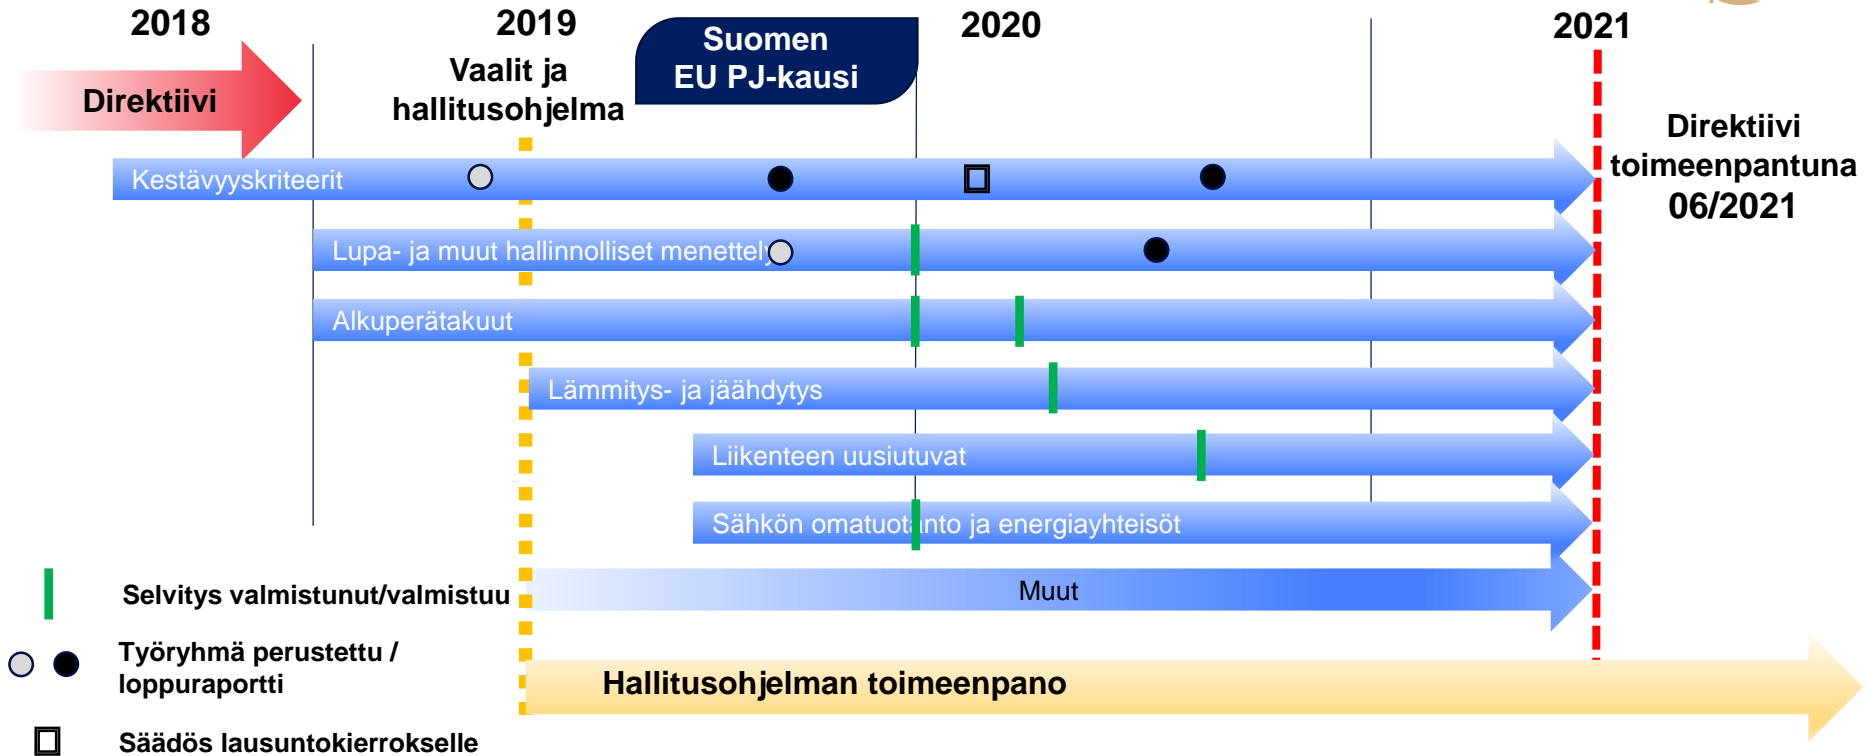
2018

2019

2020

2021

Direktiivi

Vaalit ja hallitusohjelma

Suomen EU PJ-kausi

Direktiivi toimeenpantuna 06/2021

Kestävyyskriteerit

Lupa- ja muut hallinnolliset menettely

Alkuperätakuut

Lämmitys- ja jäähdytys

Liikenteen uusiutuvat

Sähkön omatuotanto ja energiayhteisöt

Muut

Selvitys valmistunut/valmistuu

Työryhmä perustettu / loppuraportti

Säädös lausuntokierrokselle

Hallitusohjelman toimeenpano